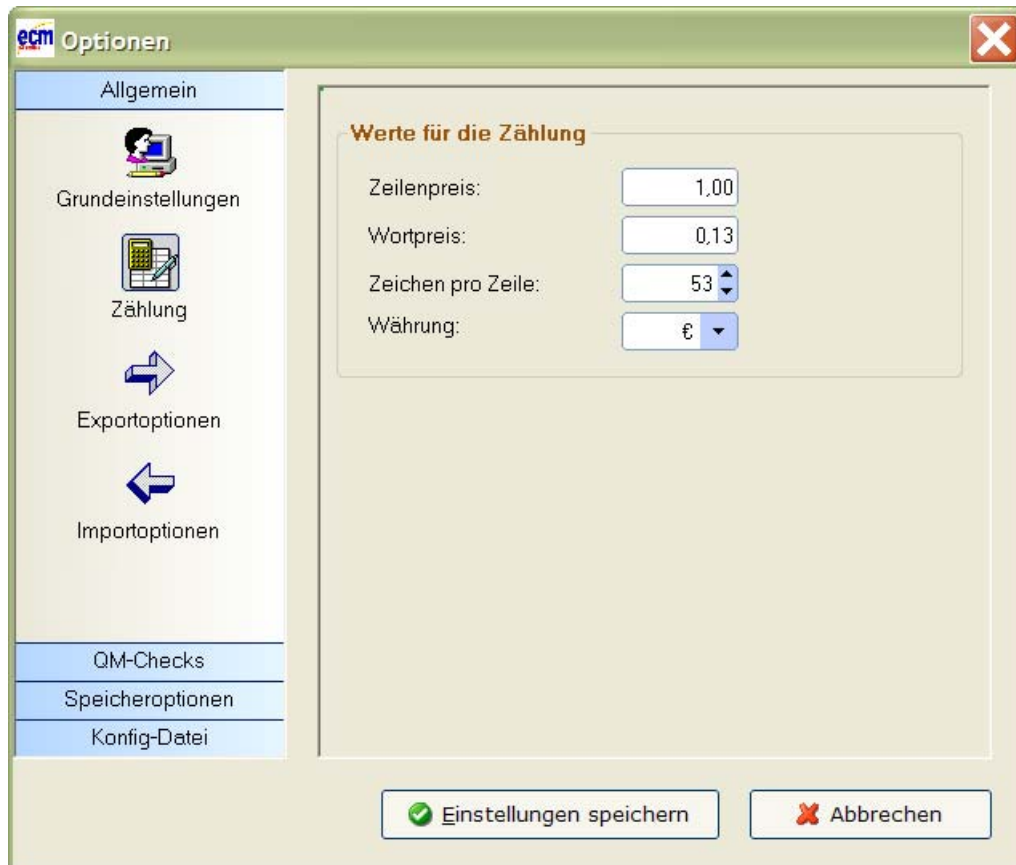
ecm Optionen

Allgemein

Grundeinstellungen

Zählung

Exportoptionen

Importoptionen

QM-Checks

Speicheroptionen

Konfig-Datei

Werte für die Zählung

Zeilenpreis: 1,00

Wortpreis: 0,13

Zeichen pro Zeile: 53

Währung: €

Einstellungen speichern

Abbrechen